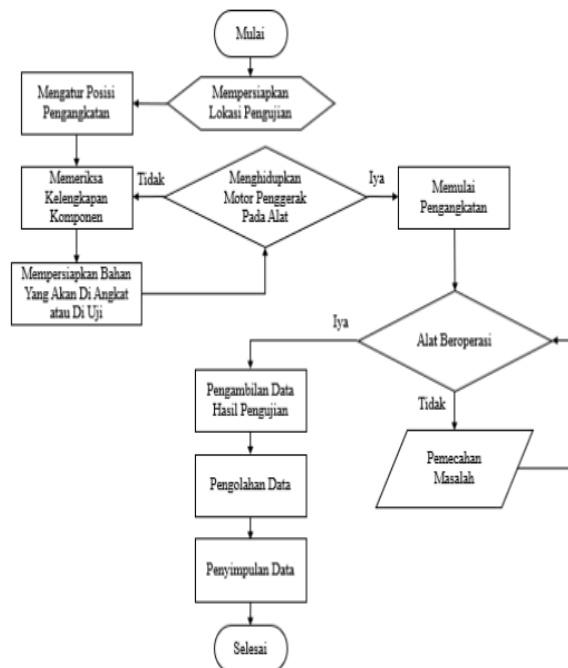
Mulai

Mempersiapkan Lokasi Pengujian

Mengatur Posisi Pengangkatan

Memeriksa Kelengkapan Komponen

Tidak

Menghidupkan Motor Penggerak Pada Alat

Iya

Memulai Pengangkatan

Mempersiapkan Bahan Yang Akan Di Angkat atau Di Uji

Iya

Alat Beroperasi

Tidak

Pengambilan Data Hasil Pengujian

Pemecahan Masalah

Pengolahan Data

Penyimpulan Data

Selesai